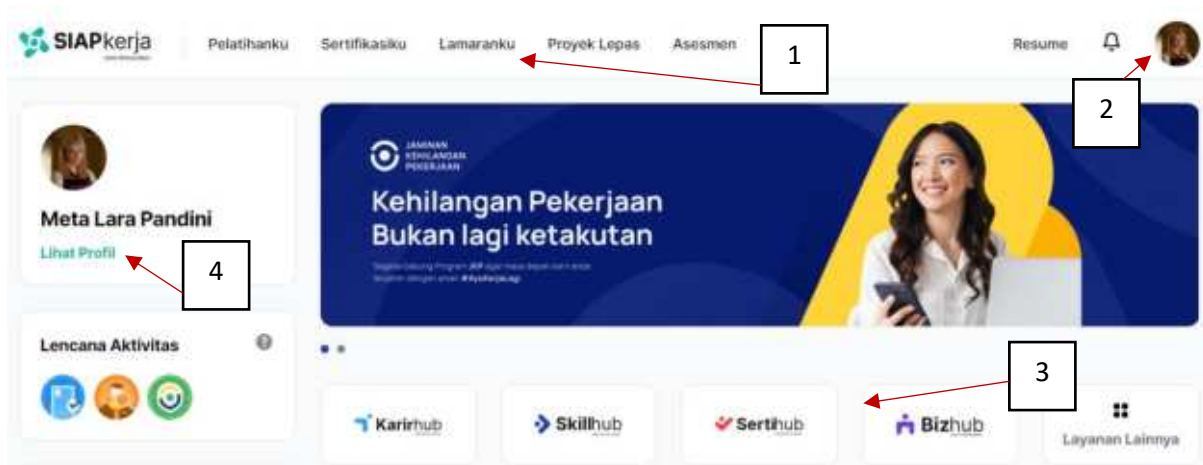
SIAPkerja

Pelatihanku Sertifikasiku Lamaranku Proyek Lepas Asesmen

1

Resume

2

Meta Lara Pandini

Lihat Profil

4

JAMINAN KEHILANGAN PEKERJAAN

Kehilangan Pekerjaan Bukan lagi ketakutan

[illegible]

Lencana Aktivitas

3

Karirhub

Skillhub

Sertihub

Bizhub

Layanan Lainnya